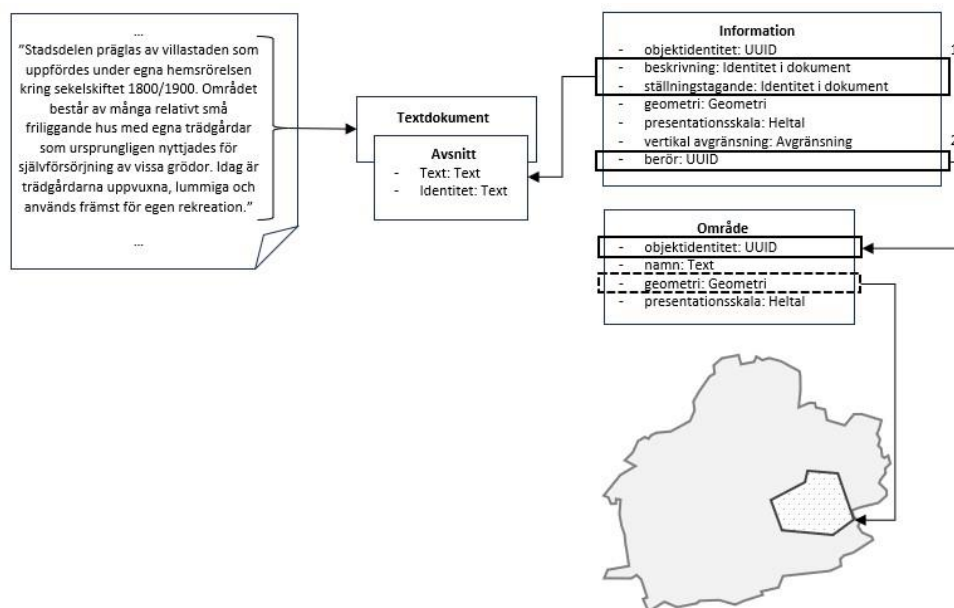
...

"Stadsdelen präglas av villastaden som uppfördes under egna hemsrörelsen kring sekelskiftet 1800/1900. Området består av många relativt små friliggande hus med egna trädgårdar som ursprungligen nyttjades för självförsörjning av vissa grödor. Idag är trädgårdarna uppvuxna, lummiga och används främst för egen rekreation."

...

Textdokument

Avsnitt
- Text: Text
- Identitet: Text

Information
- objektidentitet: UUID
- beskrivning: Identitet i dokument
- ställningstagande: Identitet i dokument
- geometri: Geometri
- presentationsskala: Heltal
- vertikal avgränsning: Avgränsning
- berör: UUID

Område
- objektidentitet: UUID
- namn: Text
- geometri: Geometri
- presentationsskala: Heltal